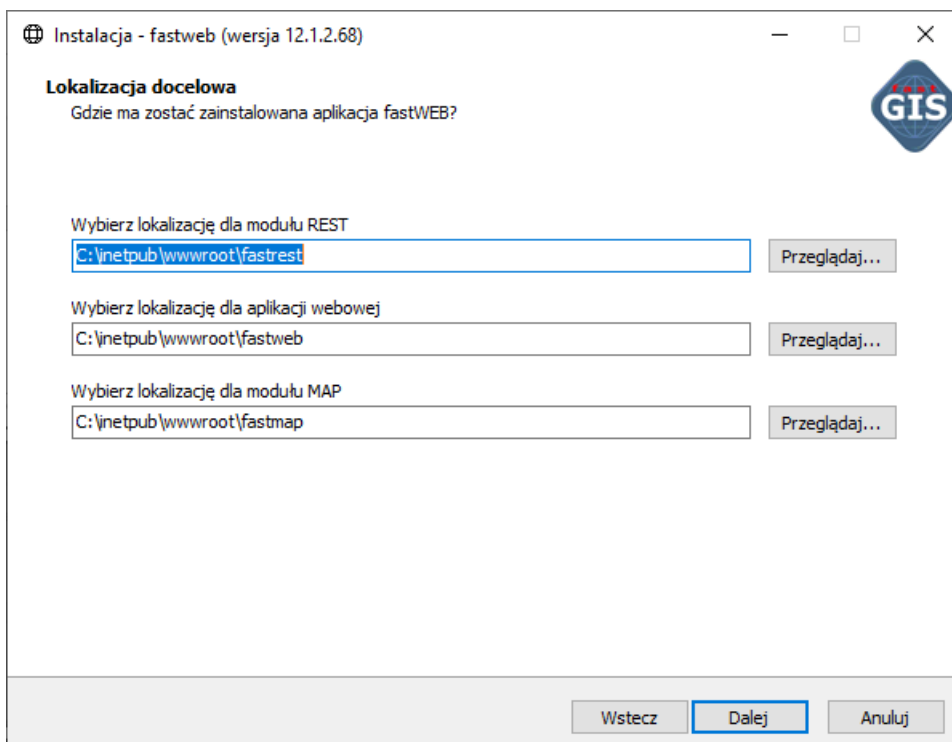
Instalacja - fastweb (wersja 12.1.2.68)

Lokalizacja docelowa
Gdzie ma zostać zainstalowana aplikacja fastWEB?

GIS

Wybierz lokalizację dla modułu REST
C:\inetpub\wwwroot\fastrest
Przeglądaj...

Wybierz lokalizację dla aplikacji webowej
C:\inetpub\wwwroot\fastweb
Przeglądaj...

Wybierz lokalizację dla modułu MAP
C:\inetpub\wwwroot\fastmap
Przeglądaj...

Wstecz
Dalej
Anuluj